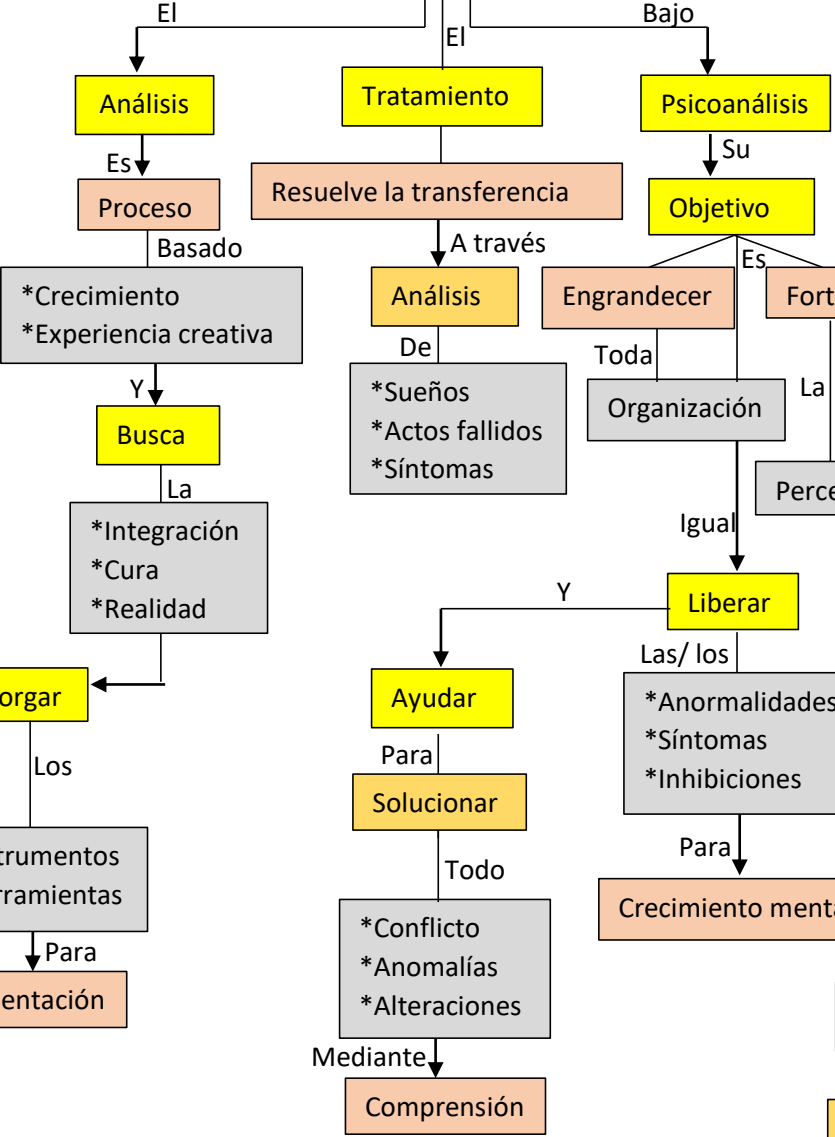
El

El

Bajo

Análisis

Tratamiento

Psicoanálisis

Es

Su

Proceso

Resuelve la transferencia

Objetivo

Basado

A través

Es

*Crecimiento
*Experiencia creativa

Análisis

Engrandecer

Fort

De

Toda

La

Y

*Sueños
*Actos fallidos
*Síntomas

Organización

Busca

Perce

La

Igual

*Integración
*Cura
*Realidad

Y

Liberar

Las/ los

orgar

Ayudar

*Anormalidades
*Síntomas
*Inhibiciones

Los

Para

Solucionar

Para

trumentos
rramientas

Todo

Crecimiento ment

Para

*Conflicto
*Anomalías
*Alteraciones

entación

Mediante

Comprensión